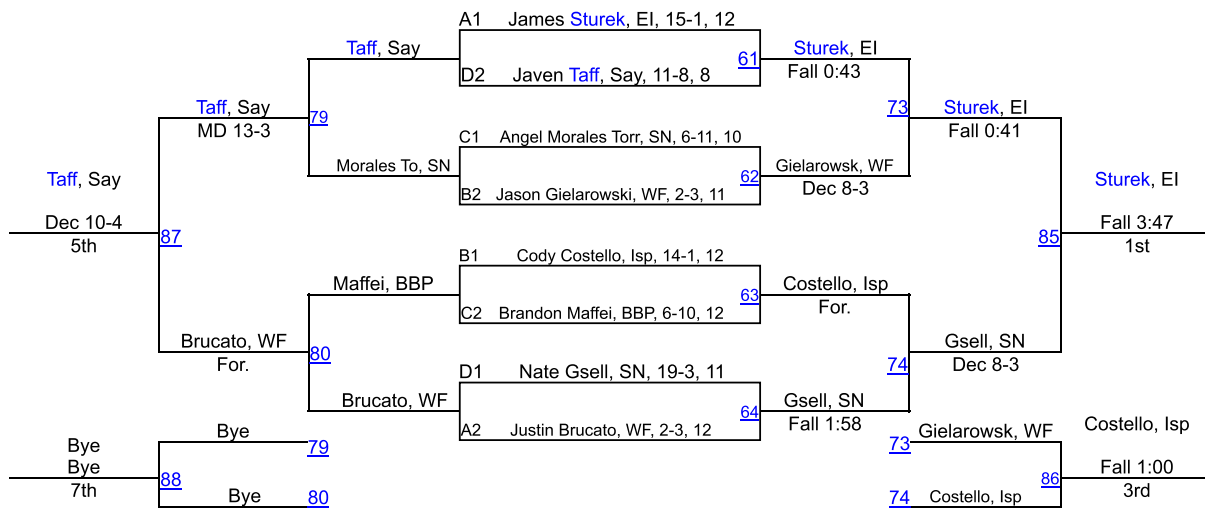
A1 James Sturek, EI, 15-1, 12
D2 Javen Taff, Say, 11-8, 8
61
Sturek, EI
Fall 0:43

C1 Angel Morales Torr, SN, 6-11, 10
B2 Jason Gielarowski, WF, 2-3, 11
62
Gielarowsk, WF
Dec 8-3

B1 Cody Costello, Isp, 14-1, 12
C2 Brandon Maffei, BBP, 6-10, 12
63
Costello, Isp
For.

D1 Nate Gsell, SN, 19-3, 11
A2 Justin Brucato, WF, 2-3, 12
64
Gsell, SN
Fall 1:58

Taff, Say
Morales To, SN
79
Taff, Say
MD 13-3

Maffei, BBP
Brucato, WF
80
Brucato, WF
For.

Taff, Say
Dec 10-4
87
5th

73
Sturek, EI
Fall 0:41

74
Gsell, SN
Dec 8-3

85
Sturek, EI
Fall 3:47
1st

Bye
Bye
88
7th
Bye 79
Bye 80

73 Gielarowsk, WF
74 Costello, Isp
86
Costello, Isp
Fall 1:00
3rd